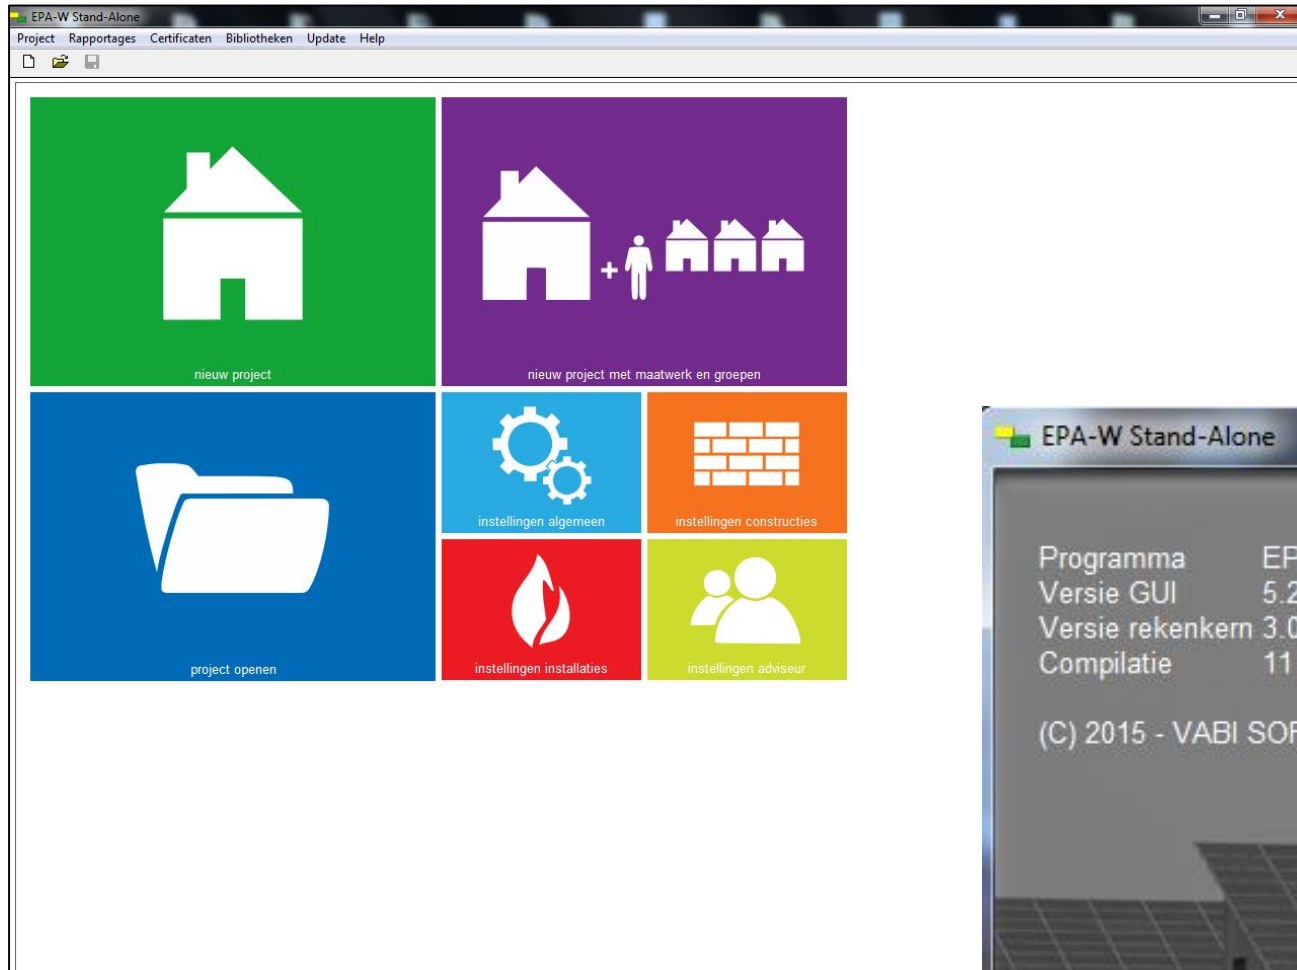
EPA-W Stand-Alone

Project Rapportages Certificaten Bibliotheken Update Help

nieuw project

nieuw project met maatwerk en groepen

project openen

instellingen algemeen

instellingen constructies

instellingen installaties

instellingen adviseur

EPA-W Stand-Alone

Programma EP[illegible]
Versie GUI 5.2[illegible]
Versie rekenkern 3.0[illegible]
Compilatie 11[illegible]

(C) 2015 - VABI SOF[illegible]